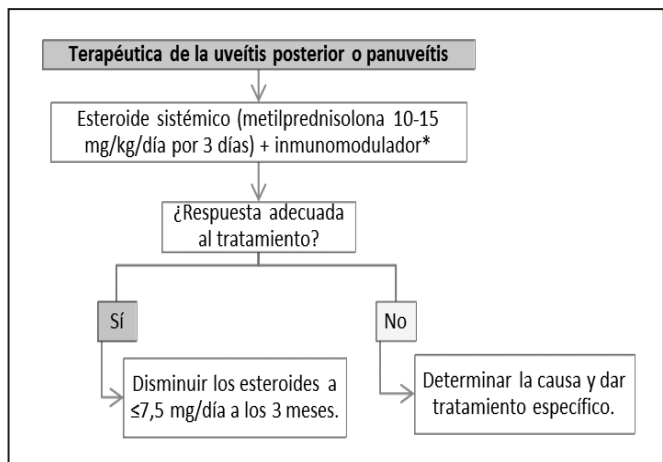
Terapéutica de la uveítis posterior o panuveítis

Esteroide sistémico (metilprednisolona 10-15 mg/kg/día por 3 días) + inmunomodulador*

¿Respuesta adecuada al tratamiento?

Sí

No

Disminuir los esteroides a ≤7,5 mg/día a los 3 meses.

Determinar la causa y dar tratamiento específico.